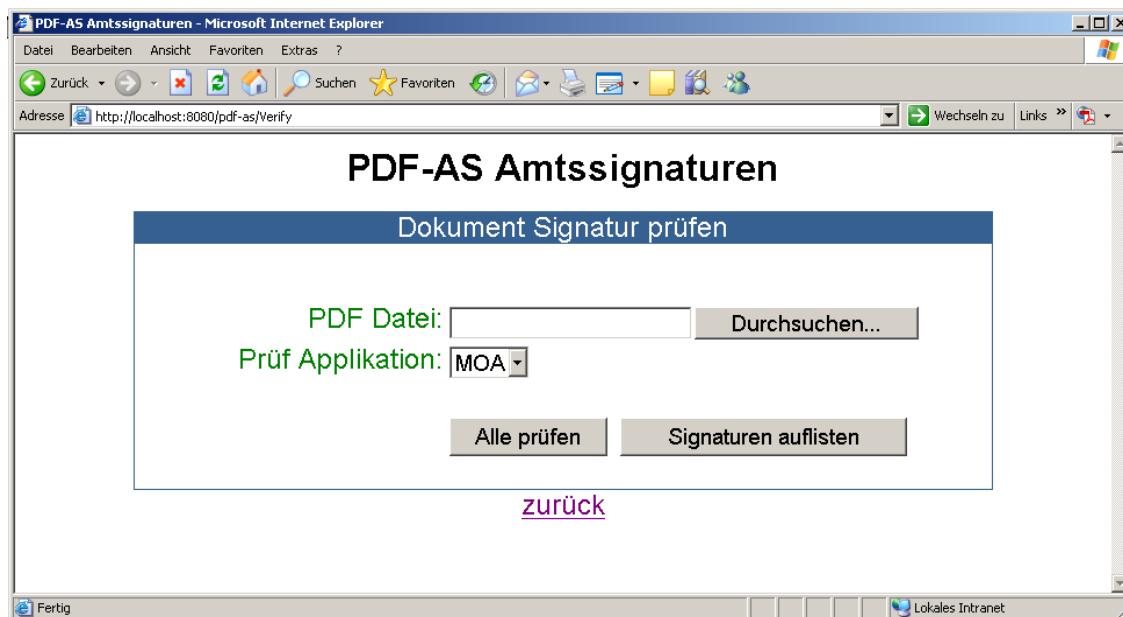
PDF-AS Amtssignaturen - Microsoft Internet Explorer

Datei Bearbeiten Ansicht Favoriten Extras ?

Zurück Suchen Favoriten

Adresse http://localhost:8080/pdf-as/Verify Wechseln zu Links

PDF-AS Amtssignaturen

Dokument Signatur prüfen

PDF Datei: Durchsuchen...

Prüf Applikation: MOA

Alle prüfen Signaturen auflisten

zurück

Fertig Lokales Intranet